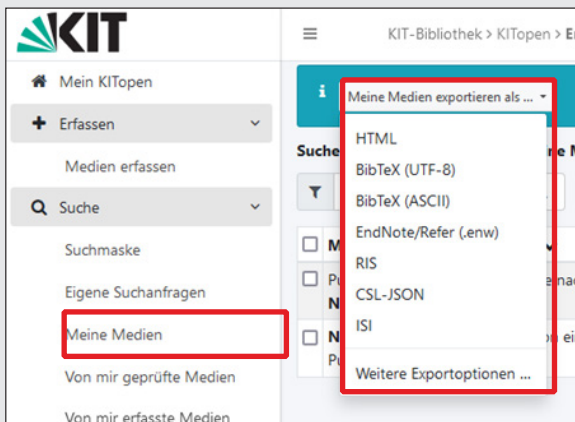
KIT

Mein KITopen

Erfassen

Medien erfassen

Suche

Suchmaske

Eigene Suchanfragen

Meine Medien

Von mir geprüfte Medien

Von mir erfasste Medien

KIT-Bibliothek > KITopen > E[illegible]

Meine Medien exportieren als ...

HTML

BibTeX (UTF-8)

BibTeX (ASCII)

EndNote/Refer (.enw)

RIS

CSL-JSON

ISI

Weitere Exportoptionen ...

Suche

M

Pu

N

N

Pu